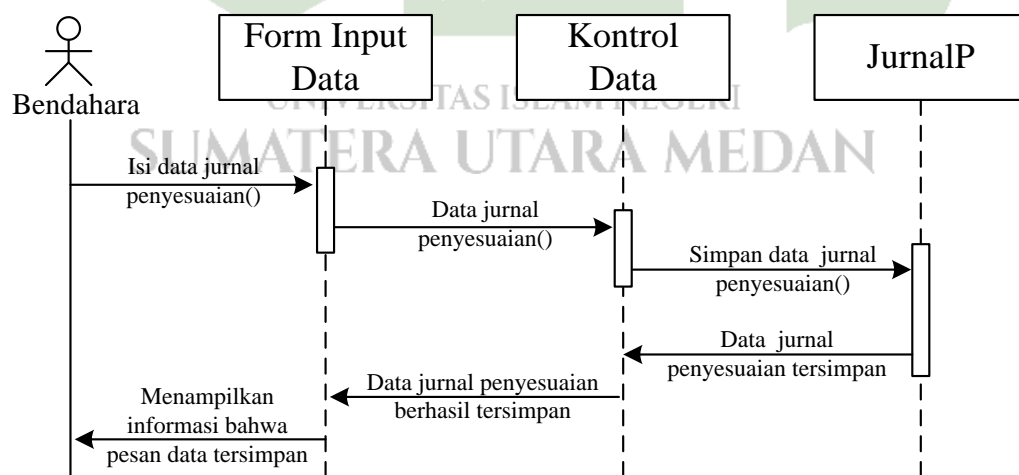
Bendahara

Form Input Data

Kontrol Data

JurnalP

UNIVERSITAS ISLAM NEGERI
SUMATERA UTARA MEDAN

Isi data jurnal penyesuaian()

Data jurnal penyesuaian()

Simpan data jurnal penyesuaian()

Data jurnal penyesuaian tersimpan

Data jurnal penyesuaian berhasil tersimpan

Menampilkan informasi bahwa pesan data tersimpan